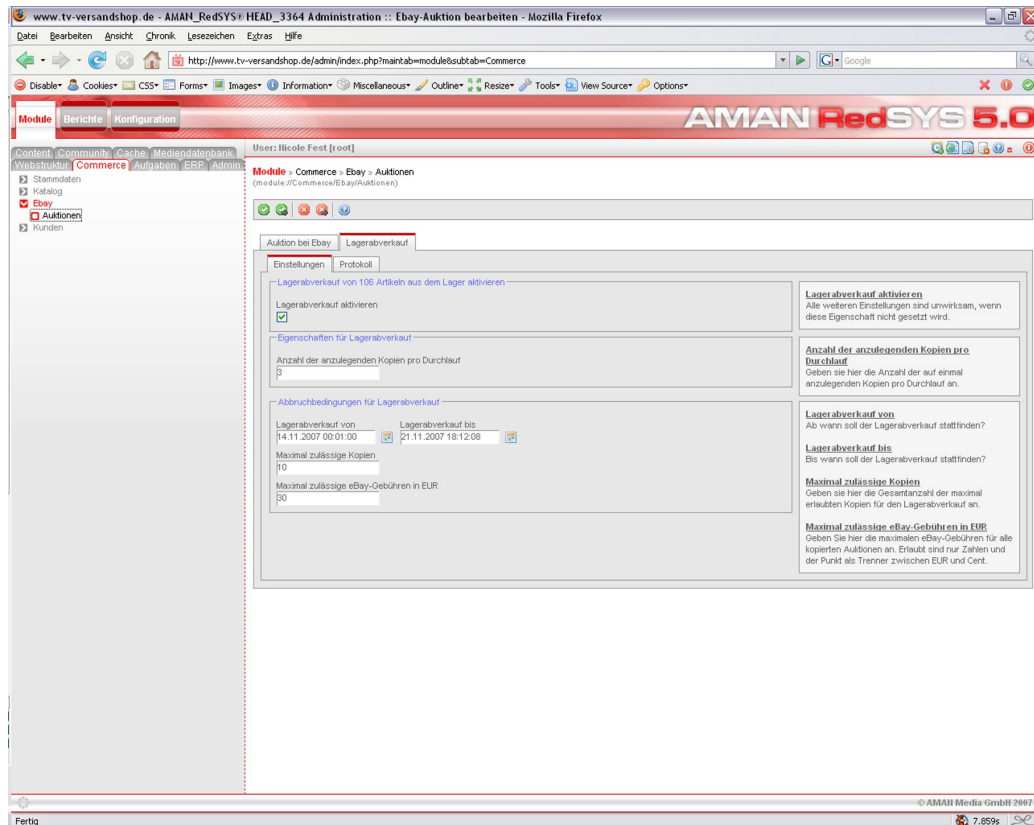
www.tv-versandshop.de - AMAN_RedSYS® HEAD_3364 Administration :: Ebay-Auktion bearbeiten - Mozilla Firefox

Datei Bearbeiten Ansicht Chronik Lesezeichen Extras Hilfe

http://www.tv-versandshop.de/admin/index.php?maintab=module&subtab=Commerce

Google

Disable Cookies CSS Forms Images Information Miscellaneous Outline Resize Tools View Source Options

Module Berichte Konfiguration

AMAN RedSYS 5.0

Content Community Cache Mediendatenbank Webstruktur Commerce Aufgaben ERP Admin

Stammdaten
Katalog
Ebay
Auktionen
Kunden

User: Nicole Fest [root]

Module » Commerce » Ebay » Auktionen
(module://Commerce/Ebay/Auktionen)

Auktion bei Ebay | Lagerabverkauf

Einstellungen | Protokoll

Lagerabverkauf von 106 Artikeln aus dem Lager aktivieren

Lagerabverkauf aktivieren

Eigenschaften für Lagerabverkauf

Anzahl der anzulegenden Kopien pro Durchlauf
3

Abbruchbedingungen für Lagerabverkauf

Lagerabverkauf von
14.11.2007 00:01:00
Lagerabverkauf bis
21.11.2007 18:12:08

Maximal zulässige Kopien
10

Maximal zulässige eBay-Gebühren in EUR
30

Lagerabverkauf aktivieren
Alle weiteren Einstellungen sind unwirksam, wenn diese Eigenschaft nicht gesetzt wird.

Anzahl der anzulegenden Kopien pro Durchlauf
Geben sie hier die Anzahl der auf einmal anzulegenden Kopien pro Durchlauf an.

Lagerabverkauf von
Ab wann soll der Lagerabverkauf stattfinden?

Lagerabverkauf bis
Bis wann soll der Lagerabverkauf stattfinden?

Maximal zulässige Kopien
Geben sie hier die Gesamtanzahl der maximal erlaubten Kopien für den Lagerabverkauf an.

Maximal zulässige eBay-Gebühren in EUR
Geben Sie hier die maximalen eBay-Gebühren für alle kopierten Auktionen an. Erlaubt sind nur Zahlen und der Punkt als Trenner zwischen EUR und Cent.

© AMAN Media GmbH 2007

Fertig

7.859s